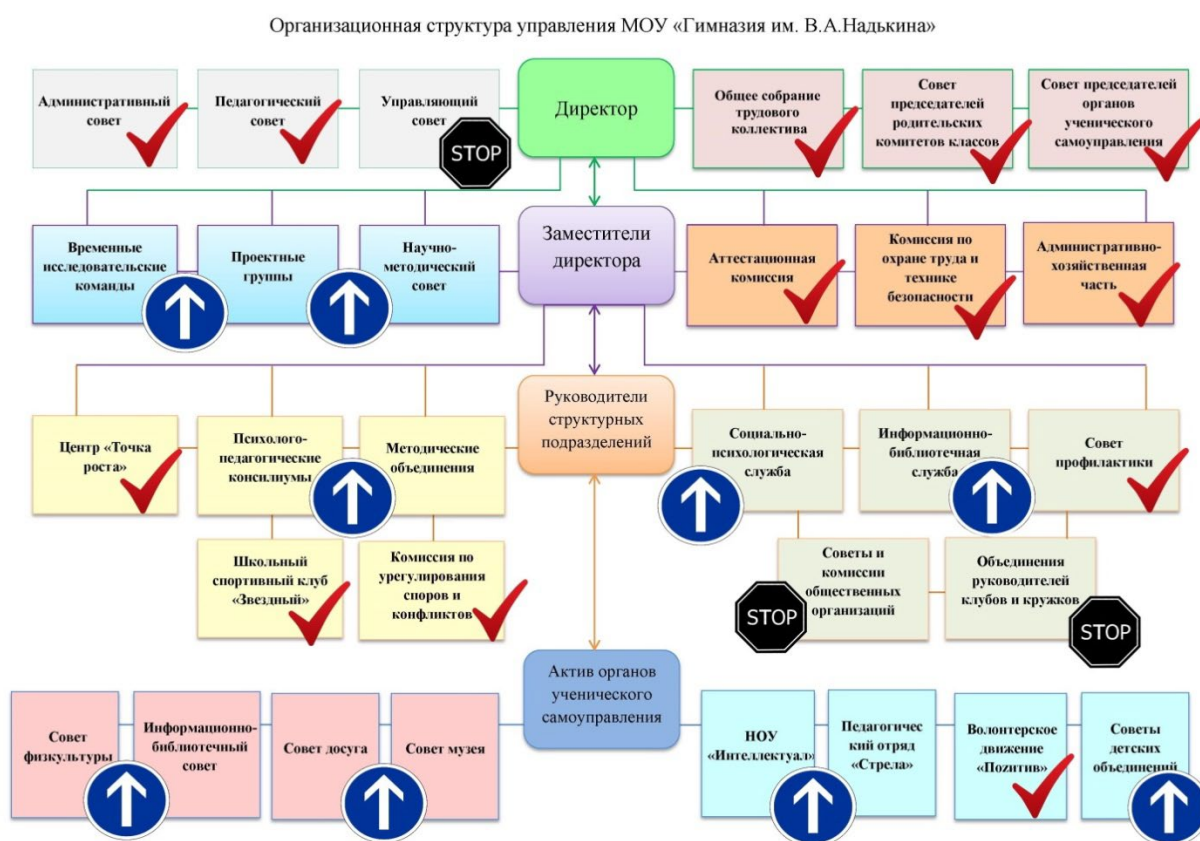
Организационная структура управления МОУ «Гимназия им. В.А.Надькина»

Административный совет

Педагогический совет

Управляющий совет

STOP

Директор

Общее собрание трудового коллектива

Совет председателей родительских комитетов классов

Совет председателей органов ученического самоуправления

Временные исследовательские команды

Проектные группы

Научно-методический совет

Заместители директора

Аттестационная комиссия

Комиссия по охране труда и технике безопасности

Административно-хозяйственная часть

Центр «Точка роста»

Психолого-педагогические консилиумы

Методические объединения

Руководители структурных подразделений

Социально-психологическая служба

Информационно-библиотечная служба

Совет профилактики

Школьный спортивный клуб «Звездный»

Комиссия по урегулирования споров и конфликтов

Советы и комиссии общественных организаций

STOP

Объединения руководителей клубов и кружков

STOP

Актив органов ученического самоуправления

Совет физкультуры

Информационно-библиотечный совет

Совет досуга

Совет музея

НОУ «Интеллектуал»

Педагогический отряд «Стрела»

Волонтерское движение «Позитив»

Советы детских объединений